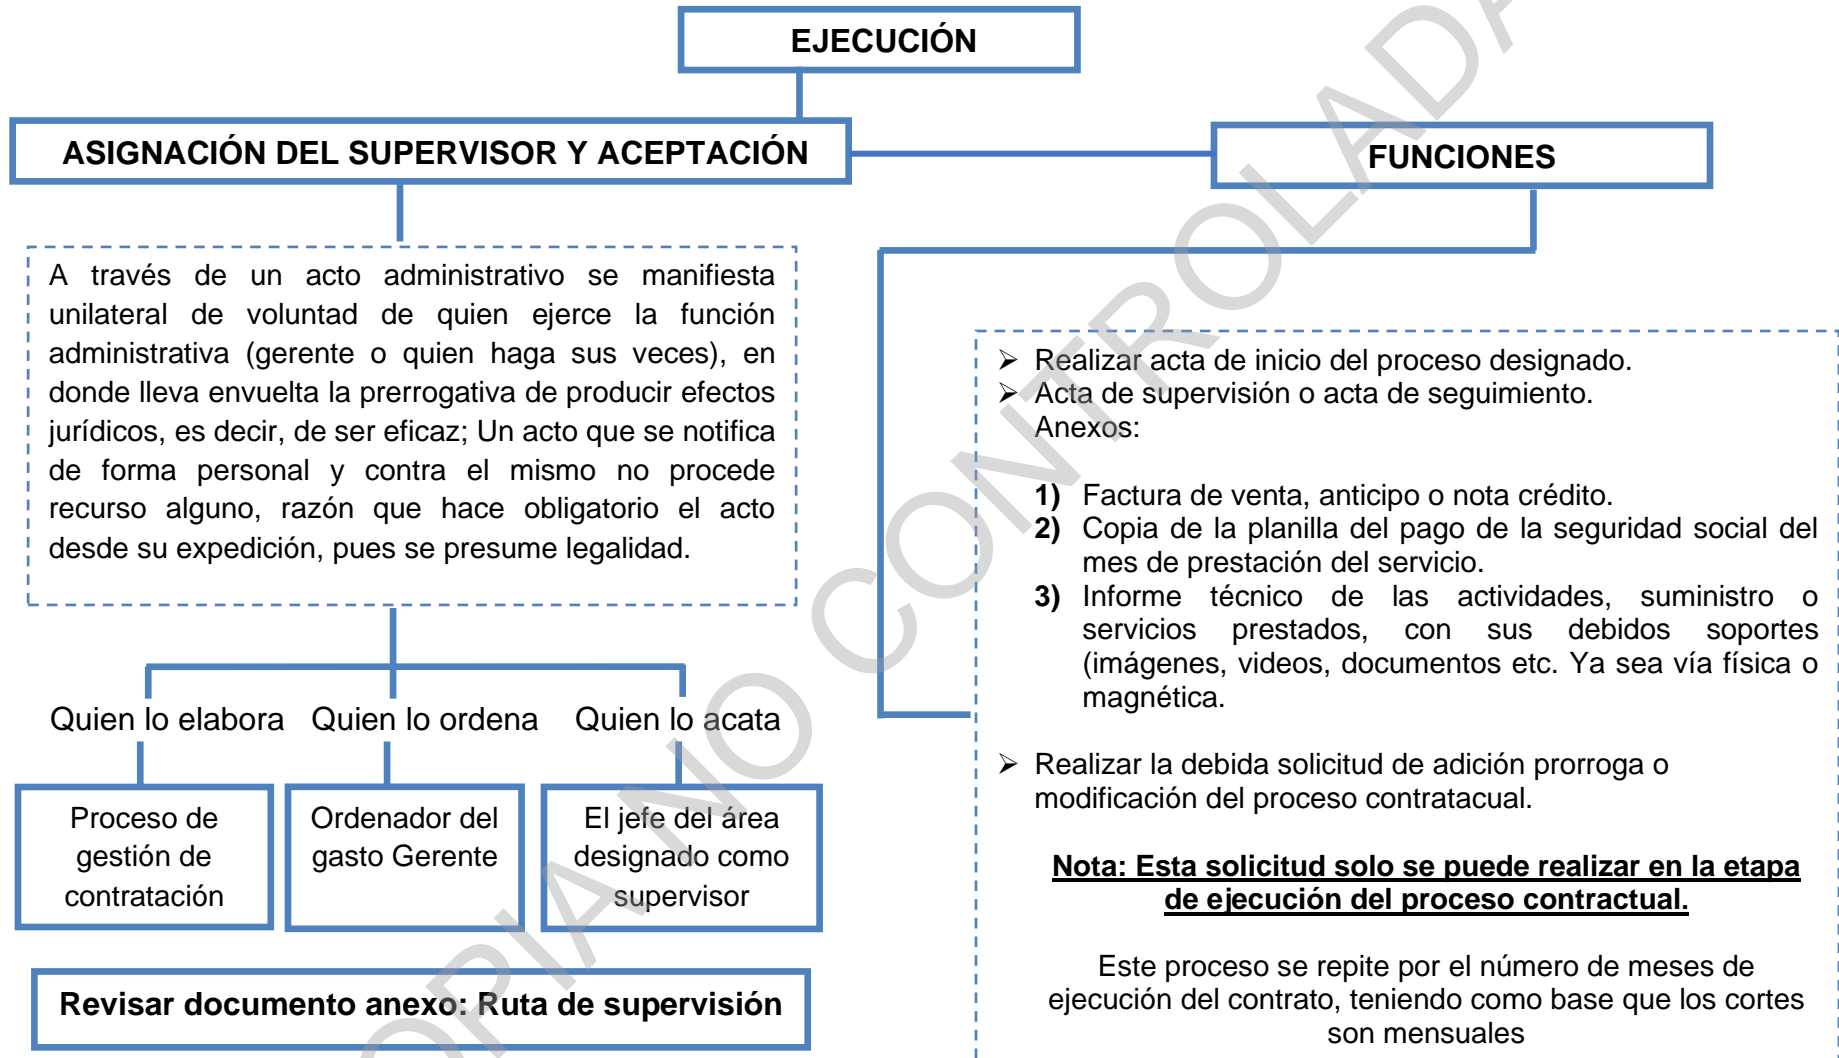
EJECUCIÓN

ASIGNACIÓN DEL SUPERVISOR Y ACEPTACIÓN

FUNCIONES

A través de un acto administrativo se manifiesta unilateral de voluntad de quien ejerce la función administrativa (gerente o quien haga sus veces), en donde lleva envuelta la prerrogativa de producir efectos jurídicos, es decir, de ser eficaz; Un acto que se notifica de forma personal y contra el mismo no procede recurso alguno, razón que hace obligatorio el acto desde su expedición, pues se presume legalidad.

Quien lo elabora

Quien lo ordena

Quien lo acata

Proceso de gestión de contratación

Ordenador del gasto Gerente

El jefe del área designado como supervisor

Revisar documento anexo: Ruta de supervisión

➢ Realizar acta de inicio del proceso designado.
➢ Acta de supervisión o acta de seguimiento.
Anexos:

1) Factura de venta, anticipo o nota crédito.
2) Copia de la planilla del pago de la seguridad social del mes de prestación del servicio.
3) Informe técnico de las actividades, suministro o servicios prestados, con sus debidos soportes (imágenes, videos, documentos etc. Ya sea vía física o magnética.

➢ Realizar la debida solicitud de adición prorroga o modificación del proceso contratacual.

Nota: Esta solicitud solo se puede realizar en la etapa de ejecución del proceso contractual.

Este proceso se repite por el número de meses de ejecución del contrato, teniendo como base que los cortes son mensuales

COPIA NO CONTROLADA